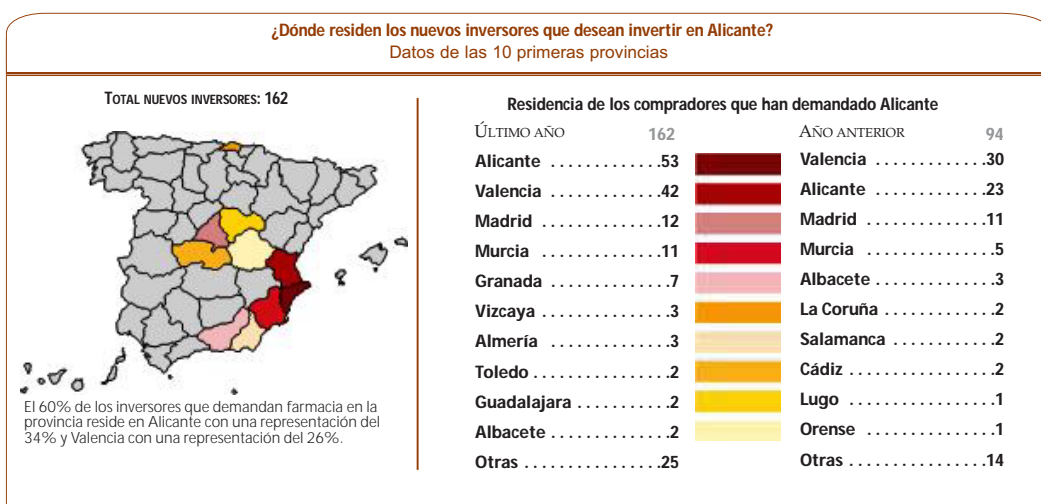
¿Dónde residen los nuevos inversores que desean invertir en Alicante?
Datos de las 10 primeras provincias

TOTAL NUEVOS INVERSORES: 162

El 60% de los inversores que demandan farmacia en la provincia reside en Alicante con una representación del 34% y Valencia con una representación del 26%.

Residencia de los compradores que han demandado Alicante

| ÚLTIMO AÑO 162 | AÑO ANTERIOR 94 |
|---|---|
| Alicante .............53 | Valencia .............30 |
| Valencia .............42 | Alicante .............23 |
| Madrid .............12 | Madrid .............11 |
| Murcia .............11 | Murcia .............5 |
| Granada .............7 | Albacete .............3 |
| Vizcaya .............3 | La Coruña .............2 |
| Almería .............3 | Salamanca .............2 |
| Toledo .............2 | Cádiz .............2 |
| Guadalajara .............2 | Lugo .............1 |
| Albacete .............2 | Orense .............1 |
| Otras .............25 | Otras .............14 |